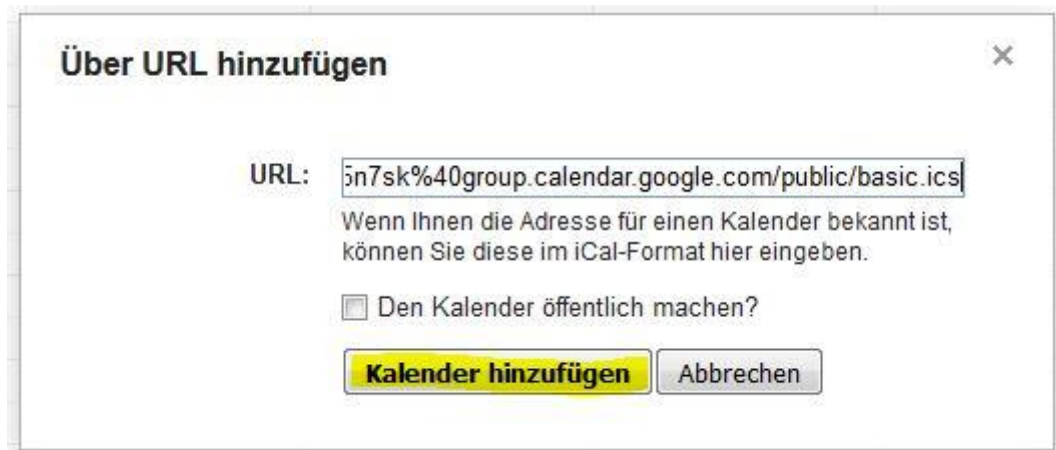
Über URL hinzufügen

×

URL: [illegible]n7sk%40group.calendar.google.com/public/basic.ics

Wenn Ihnen die Adresse für einen Kalender bekannt ist, können Sie diese im iCal-Format hier eingeben.

Den Kalender öffentlich machen?

Kalender hinzufügen

Abbrechen